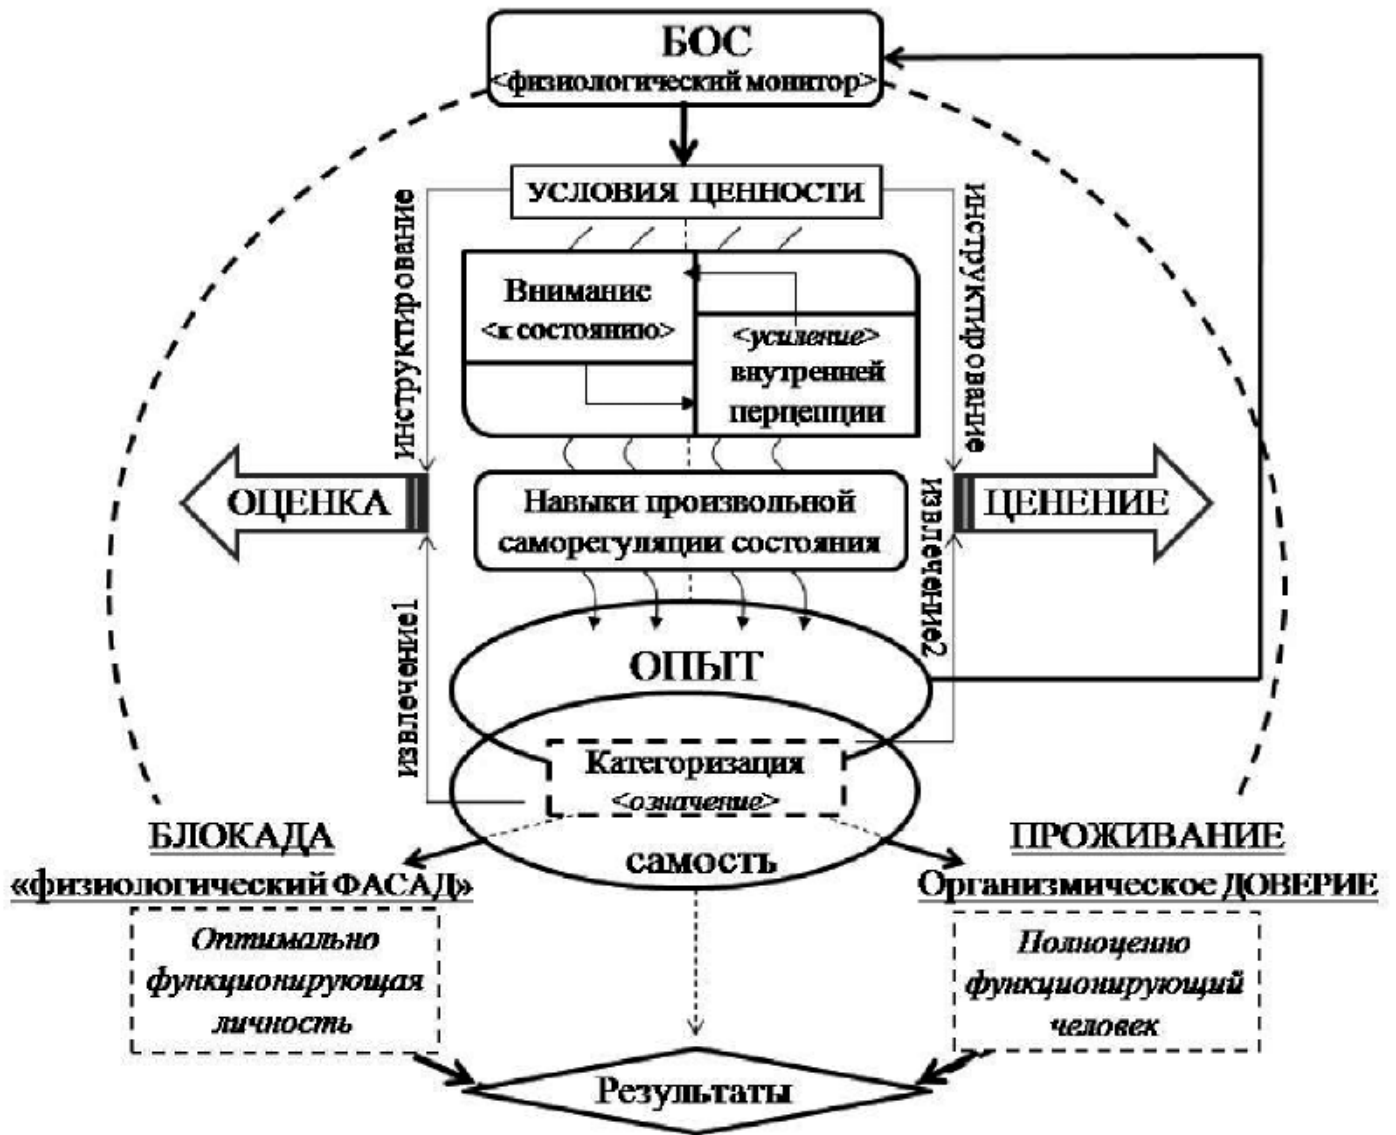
БОС
<физиологический монитор>

УСЛОВИЯ ЦЕННОСТИ

инструктирование

инструктирование

Внимание
<к состоянию>

<усиление>
внутренней
перцепции

ОЦЕНКА

ЦЕНЕНИЕ

Навыки произвольной саморегуляции состояния

извлечение1

извлечение2

ОПЫТ

Категоризация
<означение>

самость

БЛОКАДА
«физиологический ФАСАД»

ПРОЖИВАНИЕ
Организмическое ДОВЕРИЕ

Оптимально функционирующая личность

Полноценно функционирующий человек

Результаты